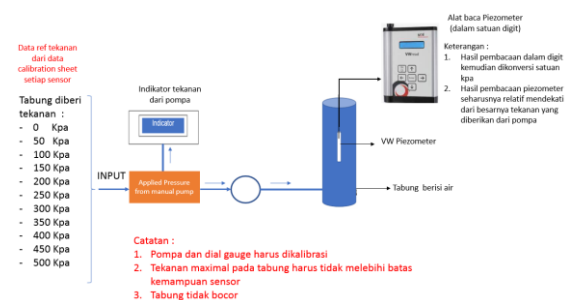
Data ref tekanan dari data calibration sheet setiap sensor

Tabung diberi tekanan :
- 0 Kpa
- 50 Kpa
- 100 Kpa
- 150 Kpa
- 200 Kpa
- 250 Kpa
- 300 Kpa
- 350 Kpa
- 400 Kpa
- 450 Kpa
- 500 Kpa

Indikator tekanan dari pompa

Indicator

INPUT

Applied Pressure from manual pump

Alat baca Piezometer (dalam satuan digit)

Keterangan :
1. Hasil pembacaan dalam digit kemudian dikonversi satuan kpa
2. Hasil pembacaan piezometer seharusnya relatif mendekati dari besarnya tekanan yang diberikan dari pompa

VW Piezometer

Tabung berisi air

Catatan :
1. Pompa dan dial gauge harus dikalibrasi
2. Tekanan maximal pada tabung harus tidak melebihi batas kemampuan sensor
3. Tabung tidak bocor